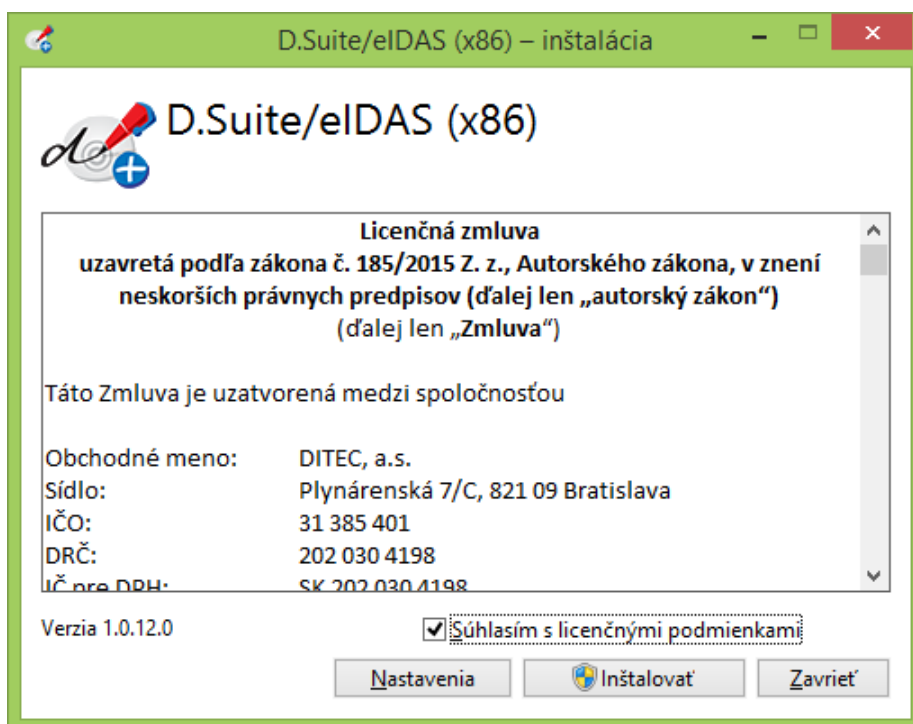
D.Suite/eIDAS (x86) – inštalácia

D.Suite/eIDAS (x86)

Licenčná zmluva
uzavretá podľa zákona č. 185/2015 Z. z., Autorského zákona, v znení neskorších právnych predpisov (ďalej len „autorský zákon“)
(ďalej len „Zmluva“)

Táto Zmluva je uzatvorená medzi spoločnosťou

| | |
|---|---|
| Obchodné meno: | DITEC, a.s. |
| Sídlo: | Plynárenská 7/C, 821 09 Bratislava |
| IČO: | 31 385 401 |
| DRČ: | 202 030 4198 |
| IČ pre DPH: | SK 202 030 4198 |

Verzia 1.0.12.0

Súhlasím s licenčnými podmienkami

Nastavenia

Inštalovať

Zavrieť